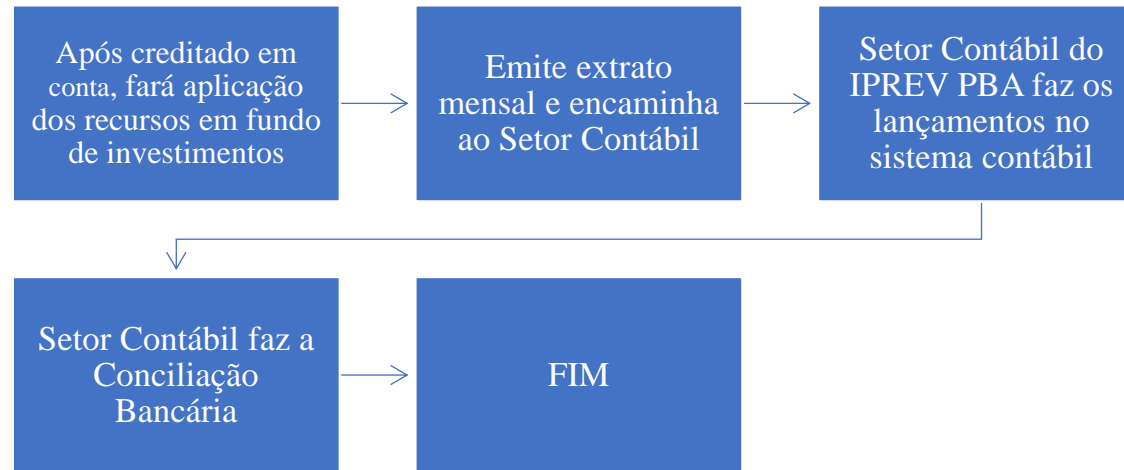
Após creditado em conta, fará aplicação dos recursos em fundo de investimentos

Emite extrato mensal e encaminha ao Setor Contábil

Setor Contábil do IPREV PBA faz os lançamentos no sistema contábil

Setor Contábil faz a Conciliação Bancária

FIM